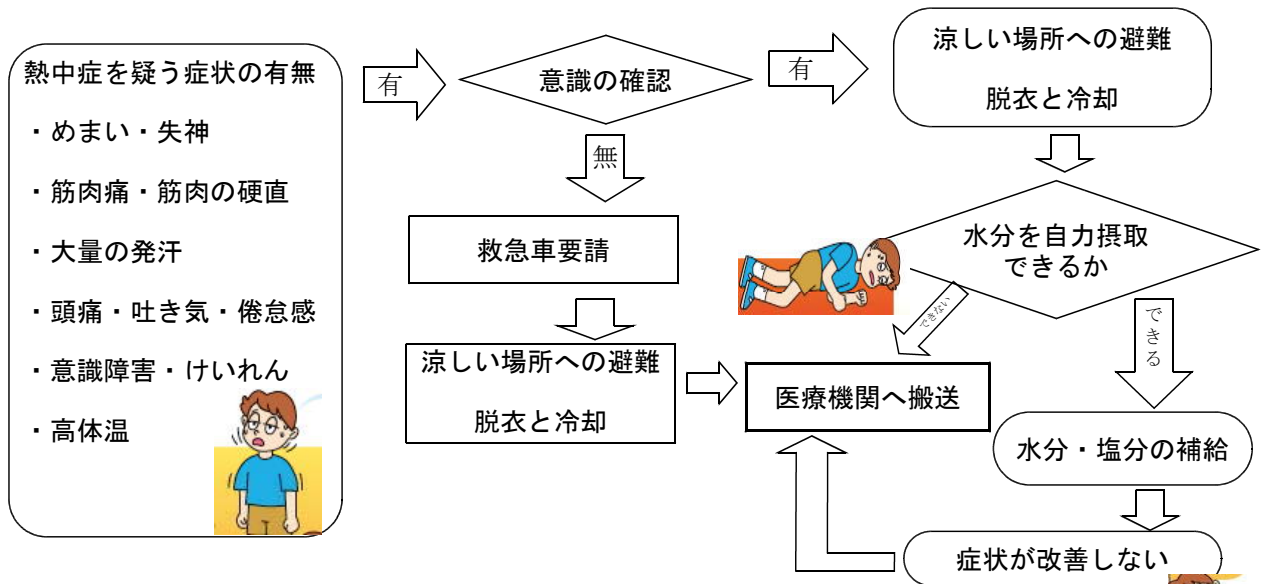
熱中症を疑う症状の有無

・めまい・失神

・筋肉痛・筋肉の硬直

・大量の発汗

・頭痛・吐き気・倦怠感

・意識障害・けいれん

・高体温

有

意識の確認

有

涼しい場所への避難

脱衣と冷却

無

救急車要請

涼しい場所への避難

脱衣と冷却

水分を自力摂取できるか

できない

できる

医療機関へ搬送

水分・塩分の補給

症状が改善しない